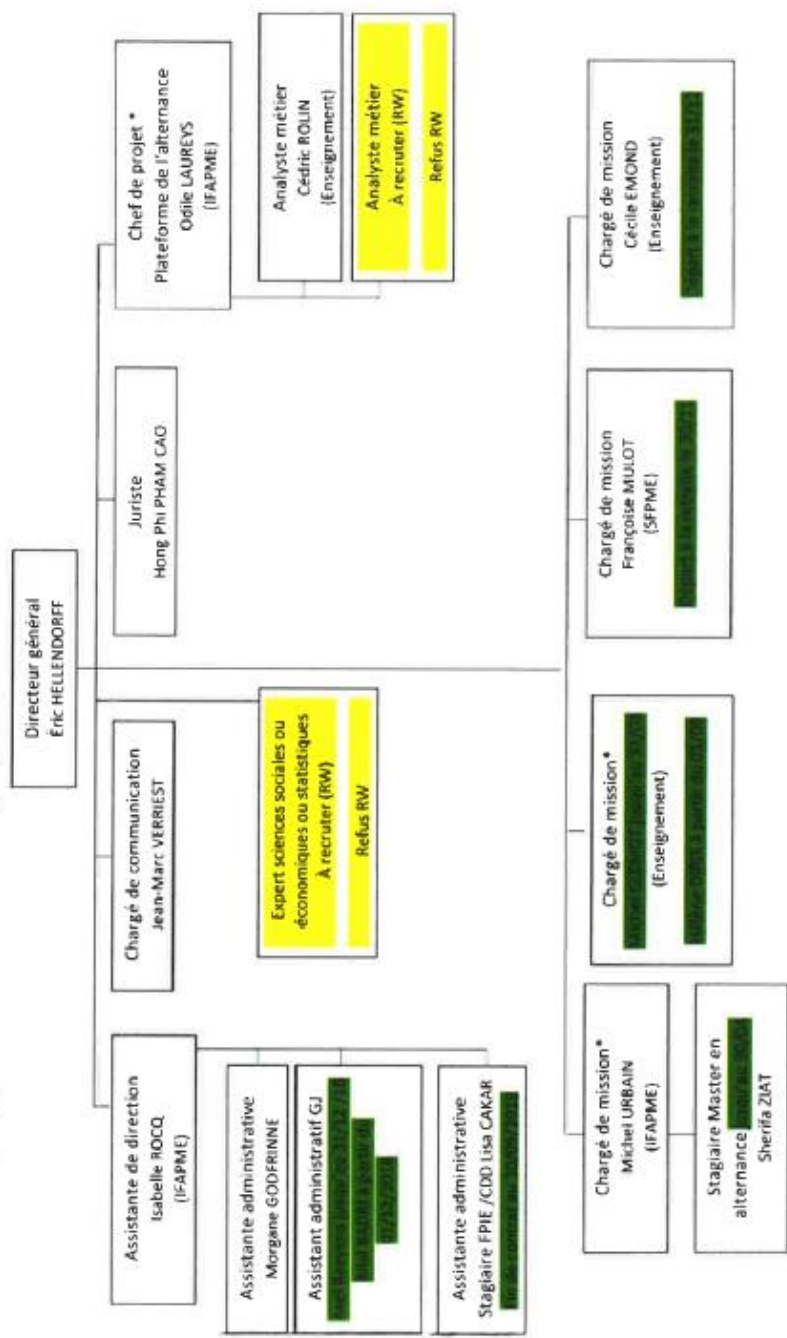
Directeur général
Éric HELLENDORFF

Assistante de direction
Isabelle ROCQ
(IFAPME)

Assistante administrative
Morgane GODFRINNE

Assistant administratif GJ
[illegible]
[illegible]
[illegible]

Assistante administrative
Stagiaire FPIE /CDD Lisa CAKAR
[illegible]

Chargé de communication
Jean-Marc VERRIEST

Expert sciences sociales ou économiques ou statistiques
À recruter (RW)

Refus RW

Juriste
Hong Phi PHAM CAO

Chef de projet *
Plateforme de l'alternance
Odile LAUREYS
(IFAPME)

Analyste métier
Cédric ROLIN
(Enseignement)

Analyste métier
À recruter (RW)

Refus RW

Chargé de mission*
Michel URBAIN
(IFAPME)

Stagiaire Master en alternance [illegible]
Sherifa ZIAT

Chargé de mission*
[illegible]
(Enseignement)
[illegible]

Chargé de mission
Françoise MULOT
(SFPME)
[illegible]

Chargé de mission
Cécile EMOND
(Enseignement)
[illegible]